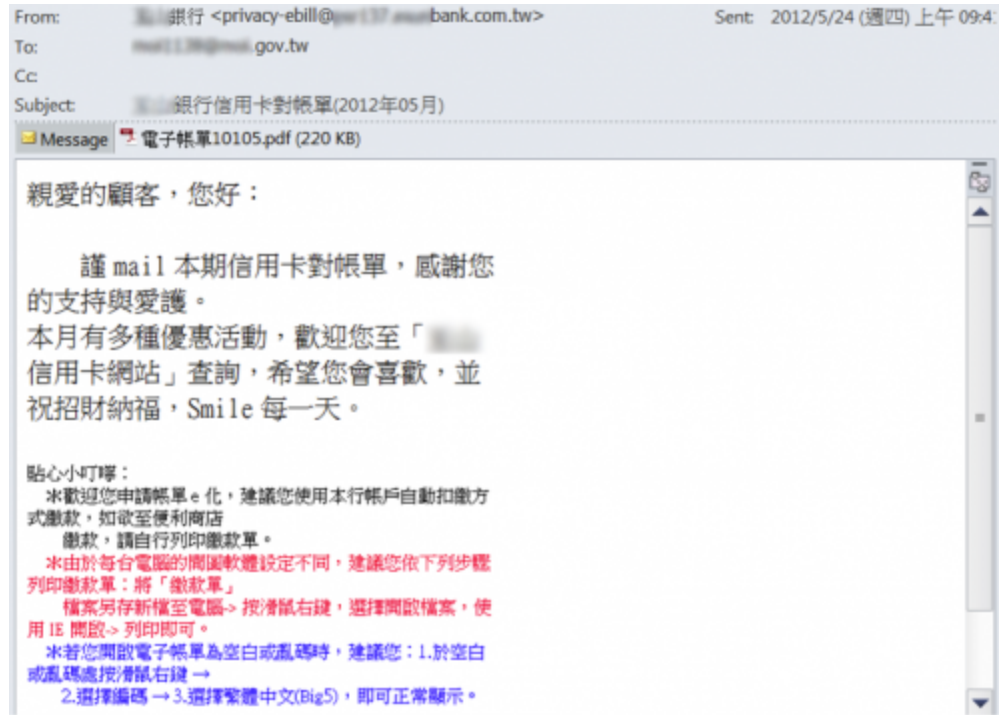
From: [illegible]銀行 <privacy-ebill@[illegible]bank.com.tw> Sent: 2012/5/24 (週四) 上午 09:4
To: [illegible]gov.tw
Cc:
Subject: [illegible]銀行信用卡對帳單(2012年05月)

Message 電子帳單10105.pdf (220 KB)

親愛的顧客，您好：

謹 mail 本期信用卡對帳單，感謝您的支持與愛護。
本月有多種優惠活動，歡迎您至「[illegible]信用卡網站」查詢，希望您會喜歡，並祝招財納福，Smile 每一天。

貼心小叮嚀：
＊歡迎您申請帳單e化，建議您使用本行帳戶自動扣繳方式繳款，如欲至便利商店
繳款，請自行列印繳款單。
＊由於每台電腦的開啟軟體設定不同，建議您依下列步驟列印繳款單：將「繳款單」
檔案另存新檔至電腦-> 按滑鼠右鍵，選擇開啟檔案，使用 IE 開啟-> 列印即可。
＊若您開啟電子帳單為空白或亂碼時，建議您：1.於空白或亂碼處按滑鼠右鍵 →
2.選擇編碼 → 3.選擇繁體中文(Big5)，即可正常顯示。